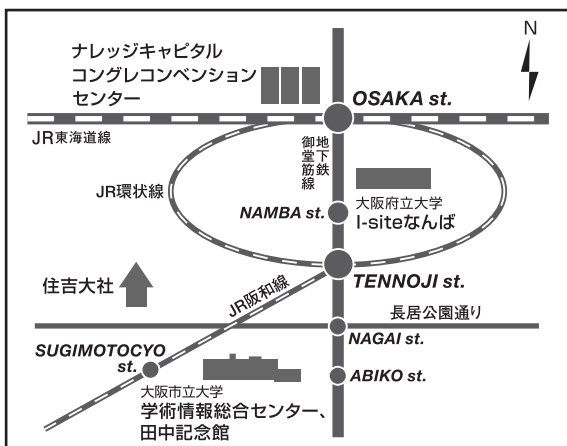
N

ナレッジキャピタル
コングレコンベンション
センター

OSAKA st.

JR東海道線

地下鉄
御堂筋線

JR環状線

大阪府立大学
I-siteなんば

NAMBA st.

住吉大社

TENNOJI st.

JR阪和線

長居公園通り

NAGAI st.

SUGIMOTOCYO st.

ABIKO st.

大阪市立大学
学術情報総合センター、
田中記念館